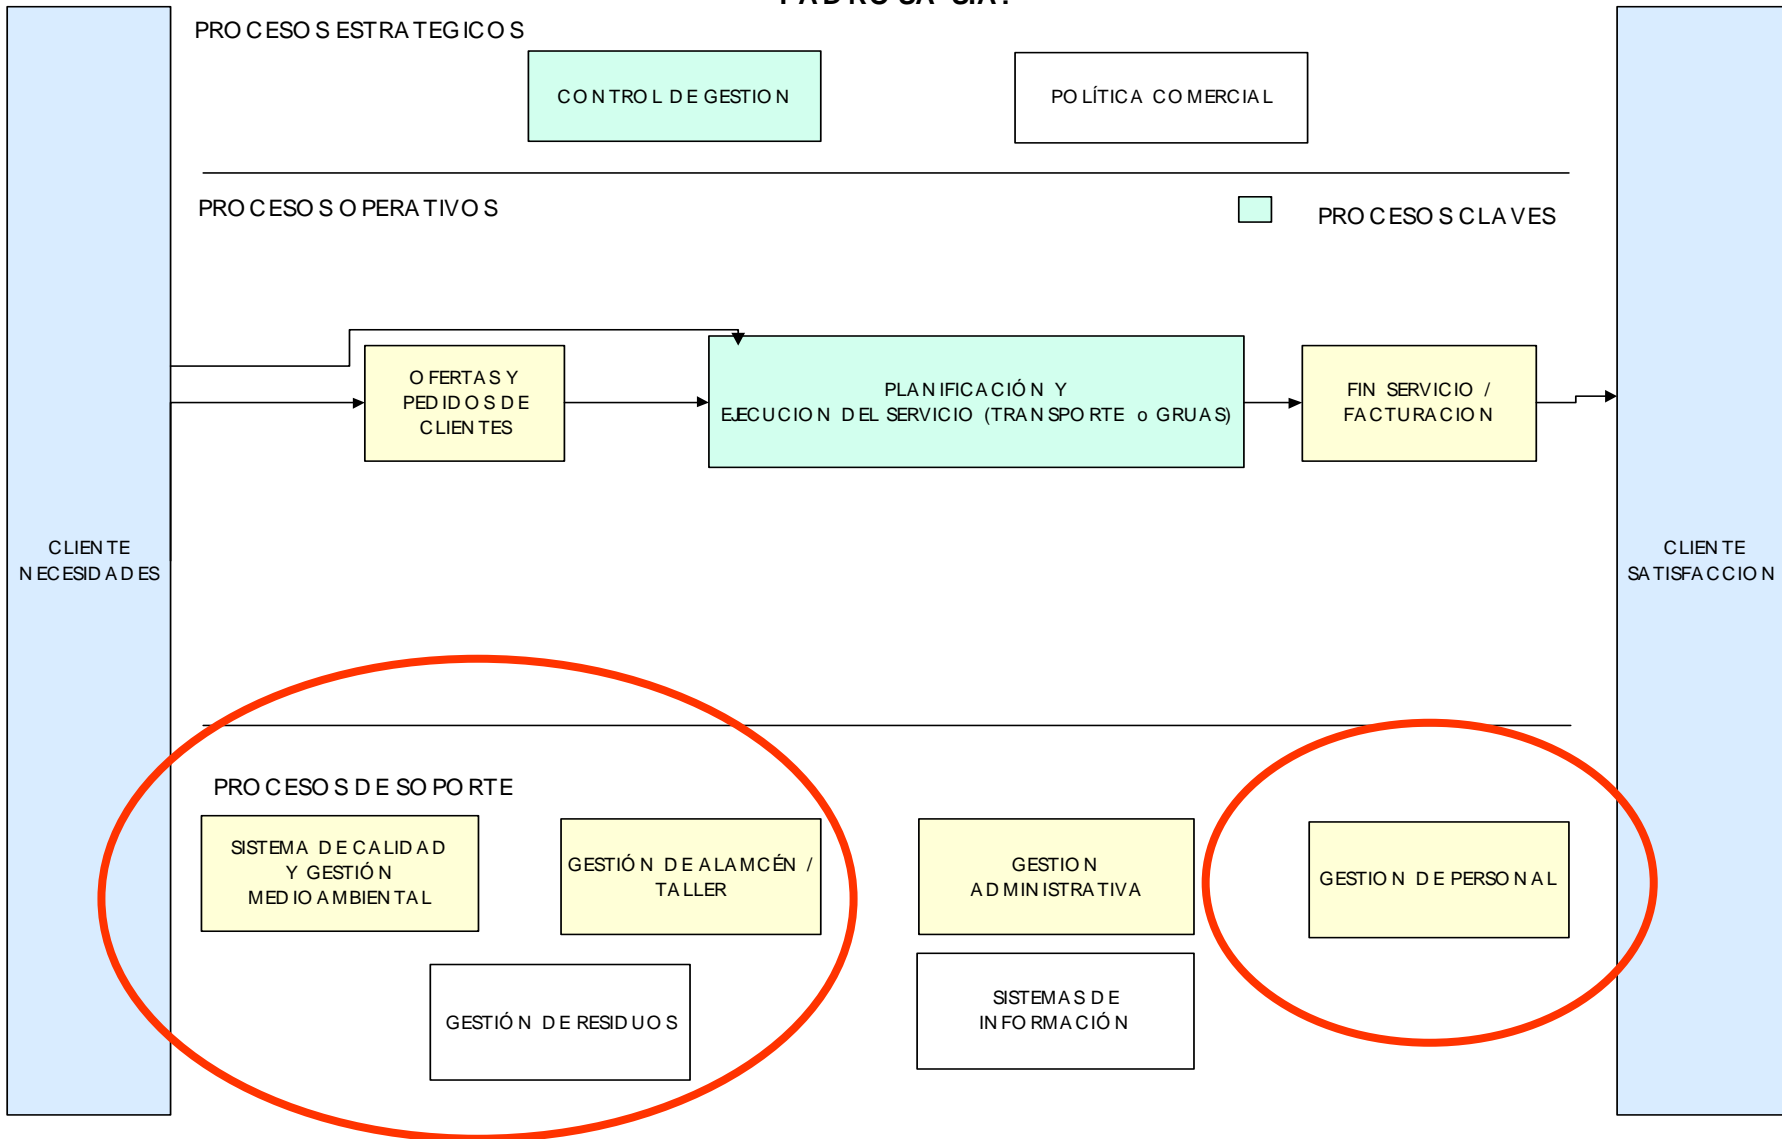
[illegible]

PROCESOS ESTRATEGICOS

CONTROL DE GESTION

POLÍTICA COMERCIAL

PROCESOS OPERATIVOS

PROCESOS CLAVES

CLIENTE NECESIDADES

OFERTAS Y PEDIDOS DE CLIENTES

PLANIFICACIÓN Y EJECUCION DEL SERVICIO (TRANSPORTE o GRUAS)

FIN SERVICIO / FACTURACION

CLIENTE SATISFACCION

PROCESOS DE SOPORTE

SISTEMA DE CALIDAD Y GESTIÓN MEDIOAMBIENTAL

GESTIÓN DE ALAMCÉN / TALLER

GESTION ADMINISTRATIVA

GESTION DE PERSONAL

GESTIÓN DE RESIDUOS

SISTEMAS DE INFORMACIÓN